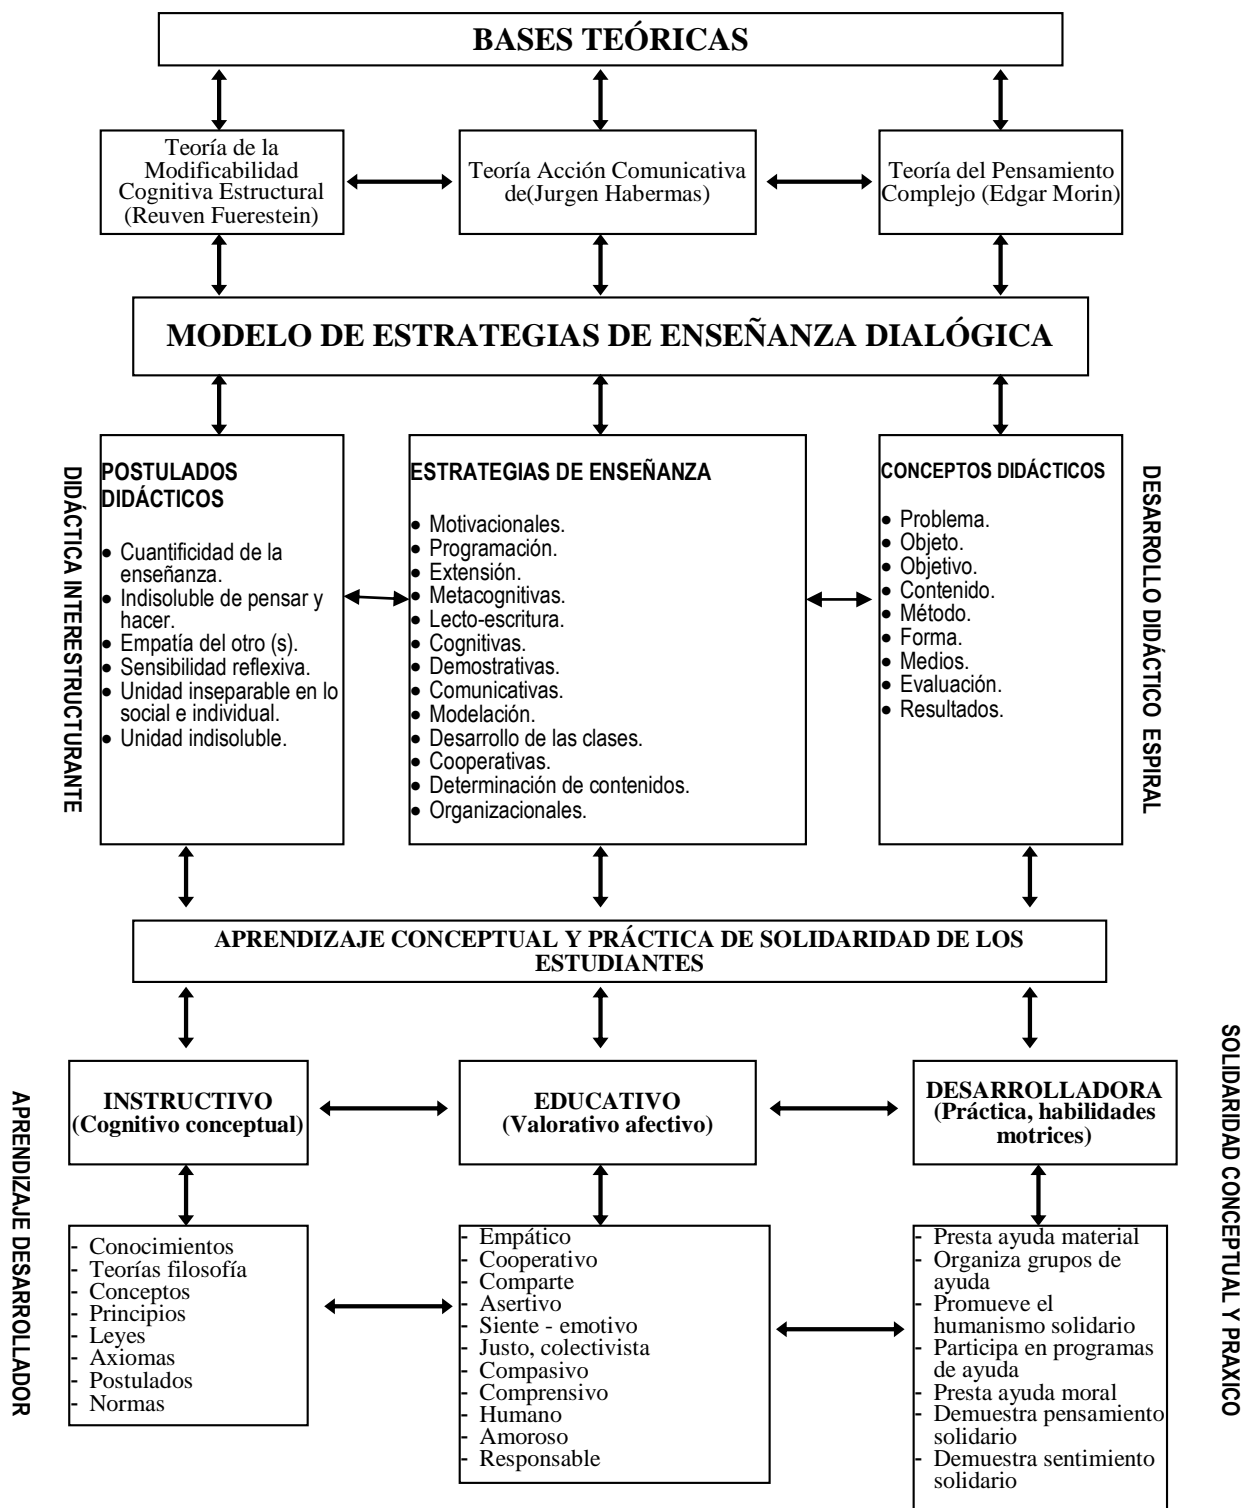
BASES TEÓRICAS

Teoría de la Modificabilidad Cognitiva Estructural (Reuven Fuerestein)

Teoría Acción Comunicativa de(Jurgen Habermas)

Teoría del Pensamiento Complejo (Edgar Morin)

MODELO DE ESTRATEGIAS DE ENSEÑANZA DIALÓGICA

DIDÁCTICA INTERESTRUCTURANTE

POSTULADOS DIDÁCTICOS

- Cuantificidad de la enseñanza.
- Indisoluble de pensar y hacer.
- Empatía del otro (s).
- Sensibilidad reflexiva.
- Unidad inseparable en lo social e individual.
- Unidad indisoluble.

ESTRATEGIAS DE ENSEÑANZA

- Motivacionales.
- Programación.
- Extensión.
- Metacognitivas.
- Lecto-escritura.
- Cognitivas.
- Demostrativas.
- Comunicativas.
- Modelación.
- Desarrollo de las clases.
- Cooperativas.
- Determinación de contenidos.
- Organizacionales.

CONCEPTOS DIDÁCTICOS

- Problema.
- Objeto.
- Objetivo.
- Contenido.
- Método.
- Forma.
- Medios.
- Evaluación.
- Resultados.

DESARROLLO DIDÁCTICO ESPIRAL

APRENDIZAJE CONCEPTUAL Y PRÁCTICA DE SOLIDARIDAD DE LOS ESTUDIANTES

APRENDIZAJE DESARROLLADOR

INSTRUCTIVO (Cognitivo conceptual)

EDUCATIVO (Valorativo afectivo)

DESARROLLADORA (Práctica, habilidades motrices)

SOLIDARIDAD CONCEPTUAL Y PRAXICO

- Conocimientos
- Teorías filosofía
- Conceptos
- Principios
- Leyes
- Axiomas
- Postulados
- Normas

- Empático
- Cooperativo
- Comparte
- Asertivo
- Siente - emotivo
- Justo, colectivista
- Compasivo
- Comprensivo
- Humano
- Amoroso
- Responsable

- Presta ayuda material
- Organiza grupos de ayuda
- Promueve el humanismo solidario
- Participa en programas de ayuda
- Presta ayuda moral
- Demuestra pensamiento solidario
- Demuestra sentimiento solidario